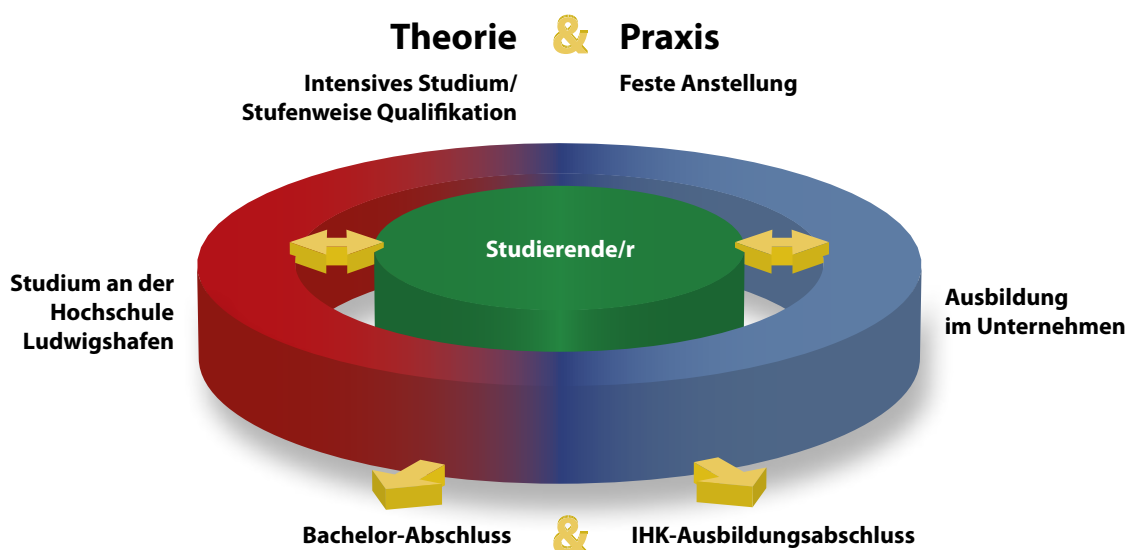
Theorie & Praxis

Intensives Studium/
Stufenweise Qualifikation

Feste Anstellung

Studierende/r

Studium an der Hochschule Ludwigshafen

Ausbildung im Unternehmen

Bachelor-Abschluss & IHK-Ausbildungsabschluss